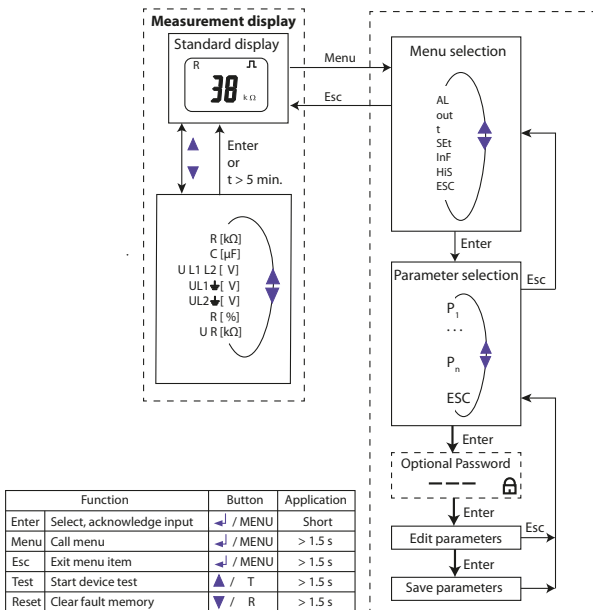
Measurement display

Standard display

R

38 kΩ

Menu

Esc

Enter or t > 5 min.

R [kΩ]
C [µF]
U L1 L2 [ V]
UL1⏚ [ V]
UL2⏚ [ V]
R [ %]
U R [kΩ]

Menu selection

AL
out
t
SEt
InF
HiS
ESC

Enter

Parameter selection

Esc

$P_1$
...
$P_n$
ESC

Enter

Optional Password

– – –

Enter

Edit parameters

Esc

Enter

Save parameters

| | Function | Button | Application |
|---|---|---|---|
| Enter | Select, acknowledge input | ↵ / MENU | Short |
| Menu | Call menu | ↵ / MENU | > 1.5 s |
| Esc | Exit menu item | ↵ / MENU | > 1.5 s |
| Test | Start device test | ▲ / T | > 1.5 s |
| Reset | Clear fault memory | ▼ / R | > 1.5 s |